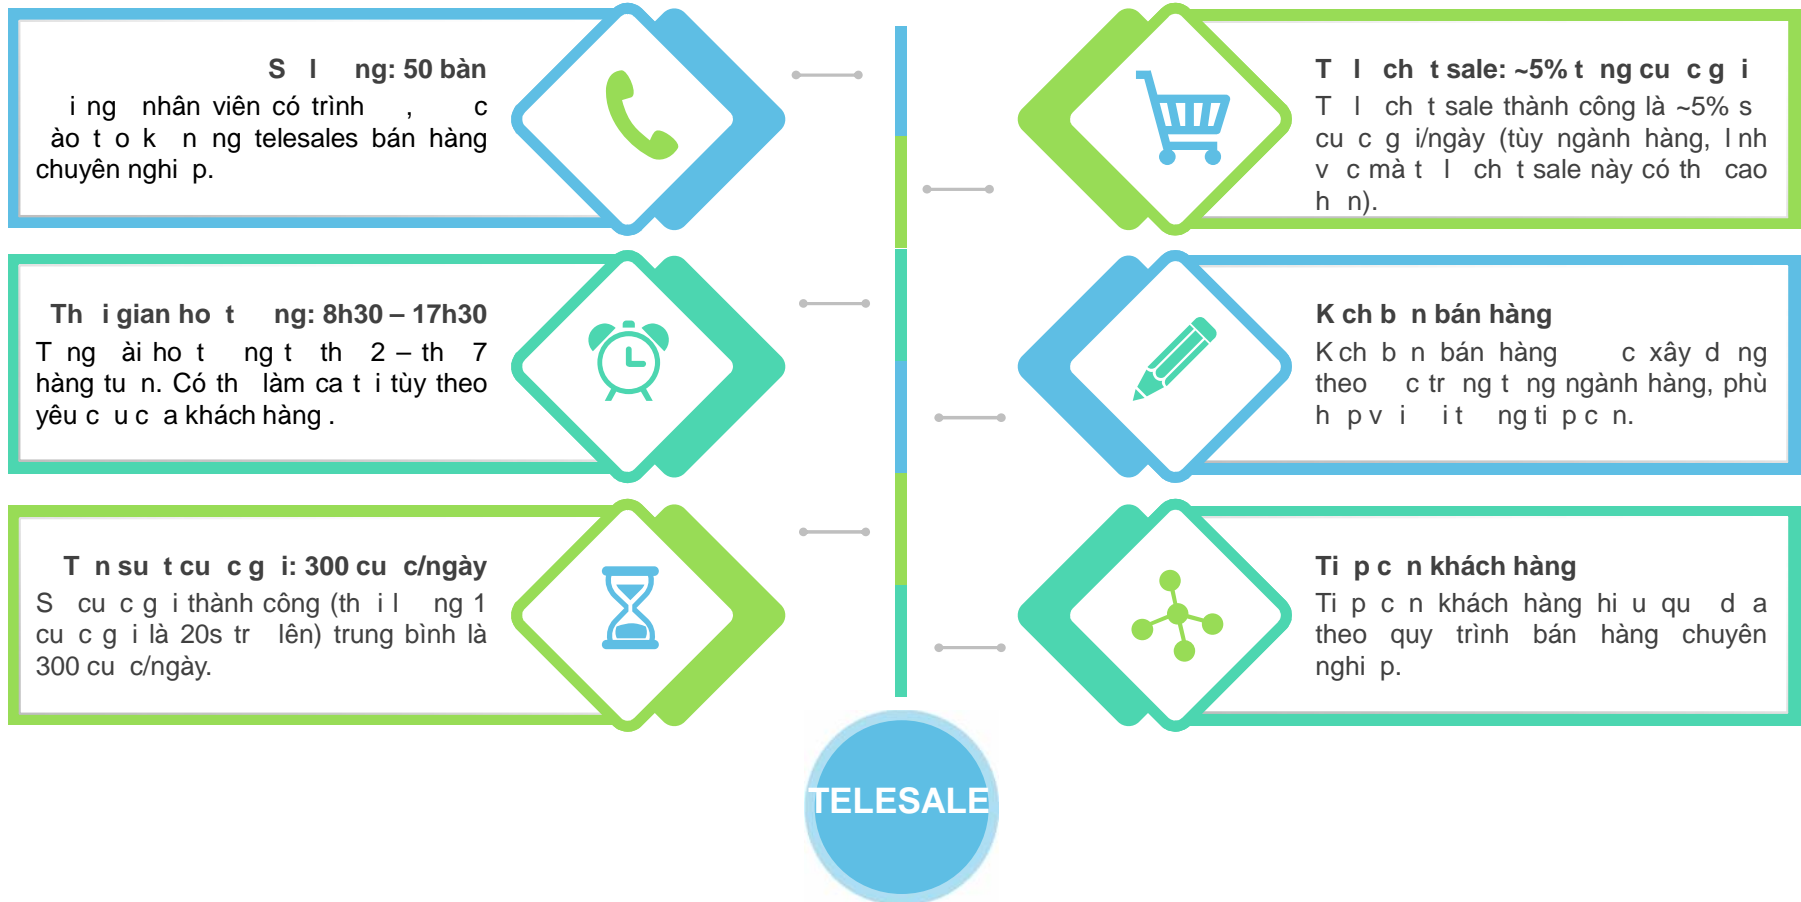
S l ng: 50 bàn

i ng nhân viên có trình , c ào t o k n ng telesales bán hàng chuyên nghi p.

Th i gian ho t ng: 8h30 – 17h30

T ng ài ho t ng t th 2 – th 7 hàng tu n. Có th làm ca t i tùy theo yêu c u c a khách hàng .

T n su t cu c g i: 300 cu c/ngày

S cu c g i thành công (th i l ng 1 cu c g i là 20s tr lên) trung bình là 300 cu c/ngày.

T l ch t sale: ~5% t ng cu c g i

T l ch t sale thành công là ~5% s cu c g i/ngày (tùy ngành hàng, l nh v c mà t l ch t sale này có th cao h n).

K ch b n bán hàng

K ch b n bán hàng c xây d ng theo c tr ng t ng ngành hàng, phù h p v i i t ng ti p c n.

Ti p c n khách hàng

Ti p c n khách hàng hi u qu d a theo quy trình bán hàng chuyên nghi p.

TELESALE